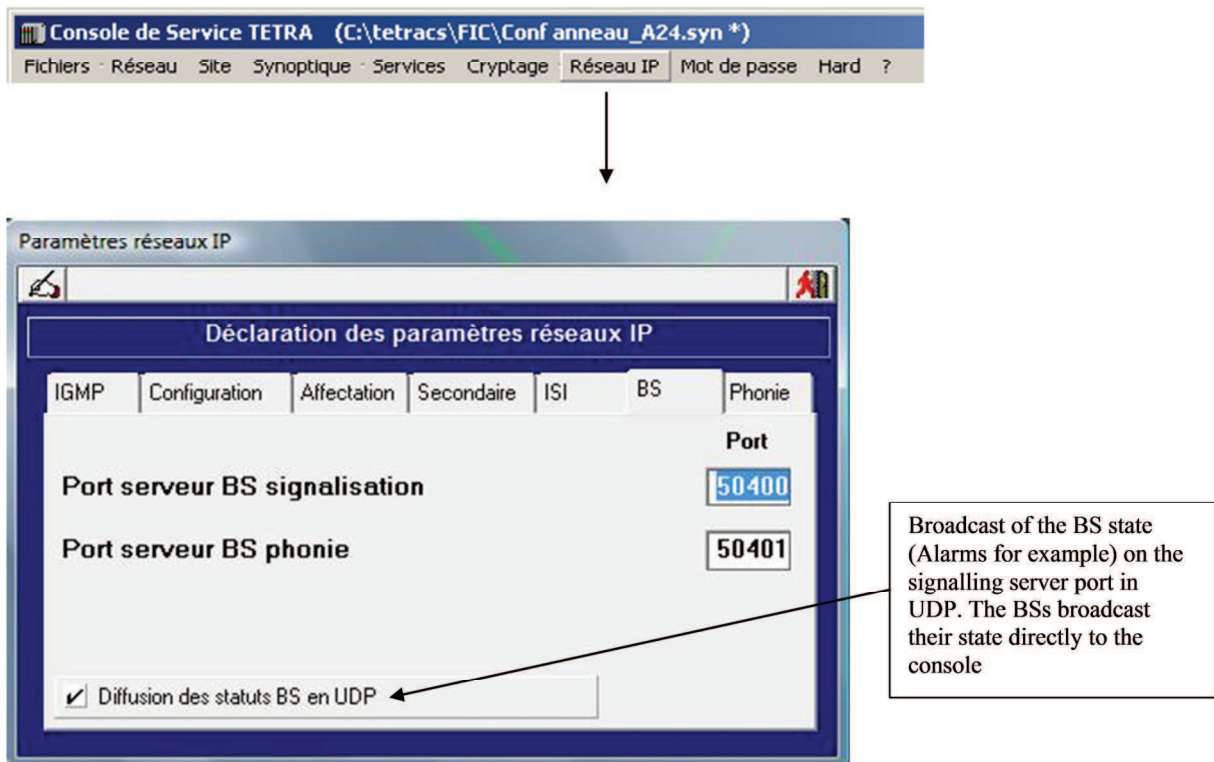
Console de Service TETRA (C:\tetracs\FIC\Conf anneau_A24.syn *)

Fichiers Réseau Site Synoptique Services Cryptage Réseau IP Mot de passe Hard ?

Paramètres réseaux IP

Déclaration des paramètres réseaux IP

IGMP Configuration Affectation Secondaire ISI BS Phonie

Port

Port serveur BS signalisation 50400

Port serveur BS phonie 50401

✓ Diffusion des statuts BS en UDP

Broadcast of the BS state (Alarms for example) on the signalling server port in UDP. The BSs broadcast their state directly to the console